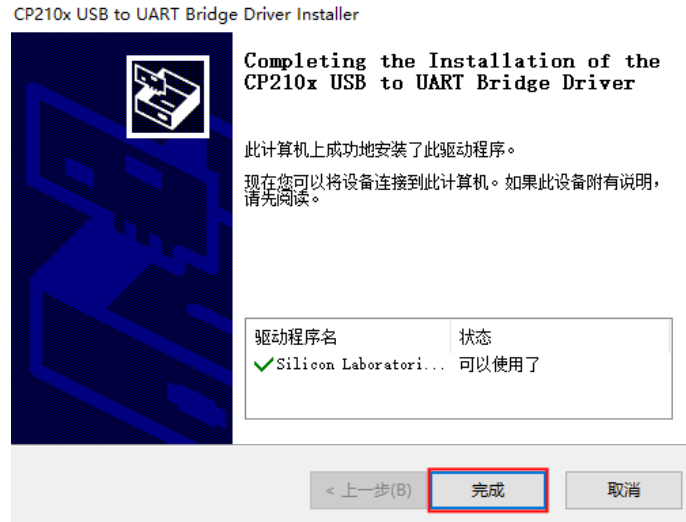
CP210x USB to UART Bridge Driver Installer

Completing the Installation of the CP210x USB to UART Bridge Driver

此计算机上成功地安装了此驱动程序。

现在您可以将设备连接到此计算机。如果此设备附有说明，请先阅读。

| 驱动程序名 | 状态 |
|---|---|
| Silicon Laboratori... | 可以使用了 |

< 上一步(B)
完成
取消